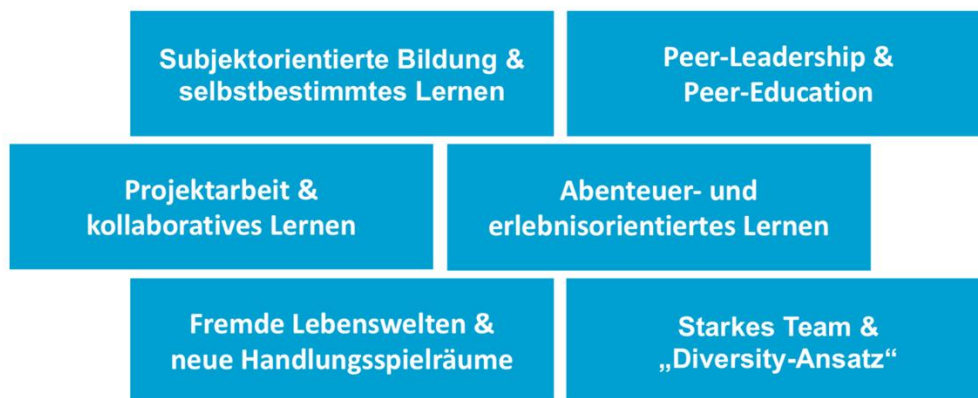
Subjektorientierte Bildung & selbstbestimmtes Lernen

Peer-Leadership & Peer-Education

Projektarbeit & kollaboratives Lernen

Abenteuer- und erlebnisorientiertes Lernen

Fremde Lebenswelten & neue Handlungsspielräume

Starkes Team & „Diversity-Ansatz“